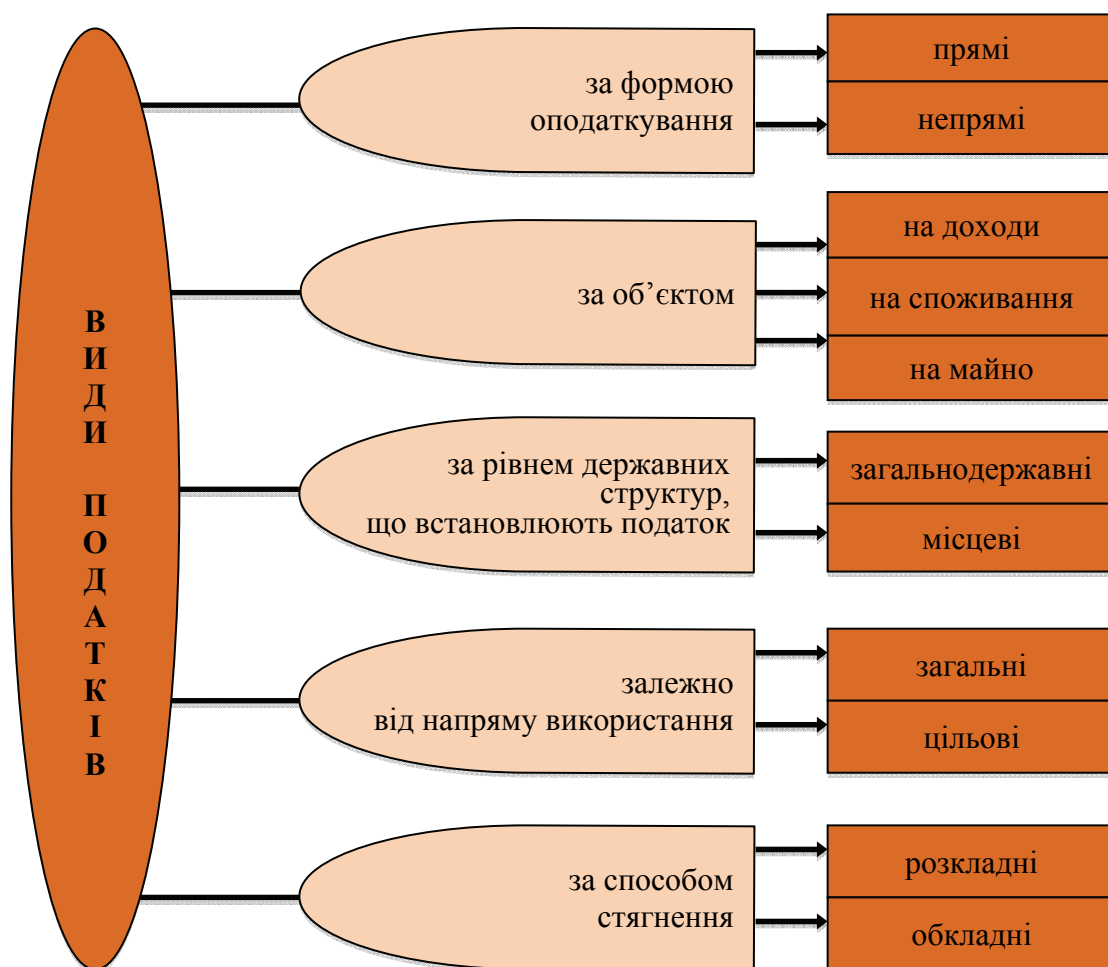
ВИДИ ПОДАТКІВ

за формою оподаткування

прямі

непрямі

за об’єктом

на доходи

на споживання

на майно

за рівнем державних структур, що встановлюють податок

загальнодержавні

місцеві

залежно від напряму використання

загальні

цільові

за способом стягнення

розкладні

обкладні